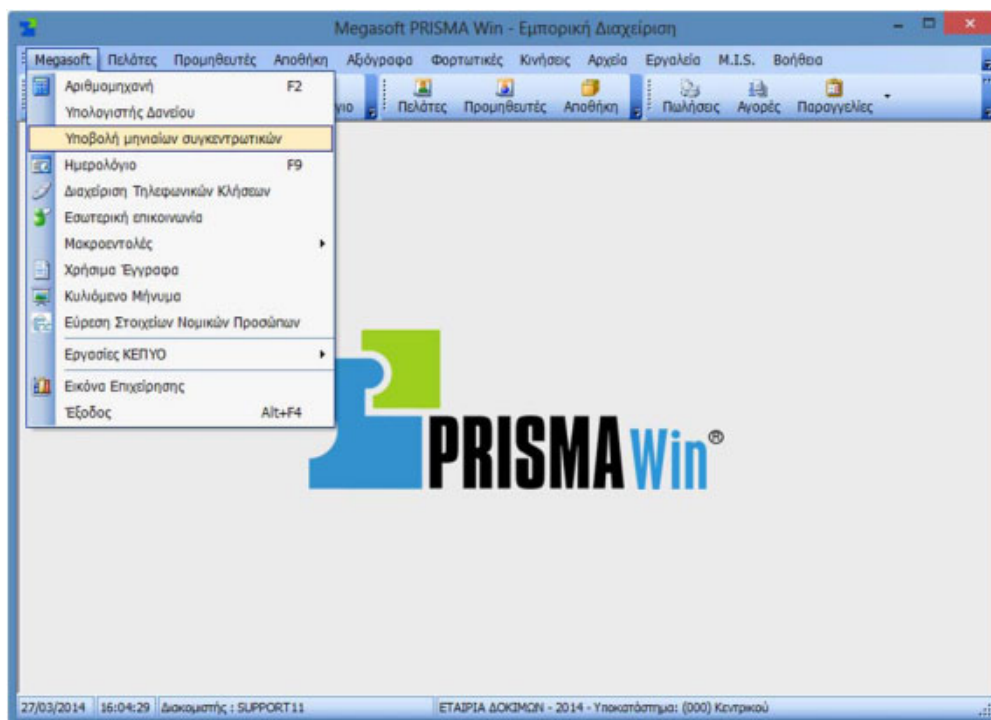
Megasoft PRISMA Win - Εμπορική Διαχείριση

Megasoft Πελάτες Προμηθευτές Αποθήκη Αξιόγραφα Φορτωτικές Κινήσεις Αρχεία Εργαλεία M.I.S. Βοήθεια

Αριθμομηχανή F2
Υπολογιστής Δανείου
Υποβολή μηνιαίων συγκεντρωτικών
Ημερολόγιο F9
Διαχείριση Τηλεφωνικών Κλήσεων
Εσωτερική επικοινωνία
Μακροεντολές
Χρήσιμα Έγγραφα
Κυλιόμενο Μήνυμα
Εύρεση Στοιχείων Νομικών Προσώπων
Εργασίες ΚΕΠΥΟ
Εικόνα Επιχείρησης
Έξοδος Alt+F4

γιο Πελάτες Προμηθευτές Αποθήκη Πωλήσεις Αγορές Παραγγελίες

PRISMA Win®

27/03/2014 16:04:29 Διαχειριστής : SUPPORT11 ΕΤΑΙΡΙΑ ΔΟΚΙΜΩΝ - 2014 - Υποκατάστημα: (000) Κεντρικού